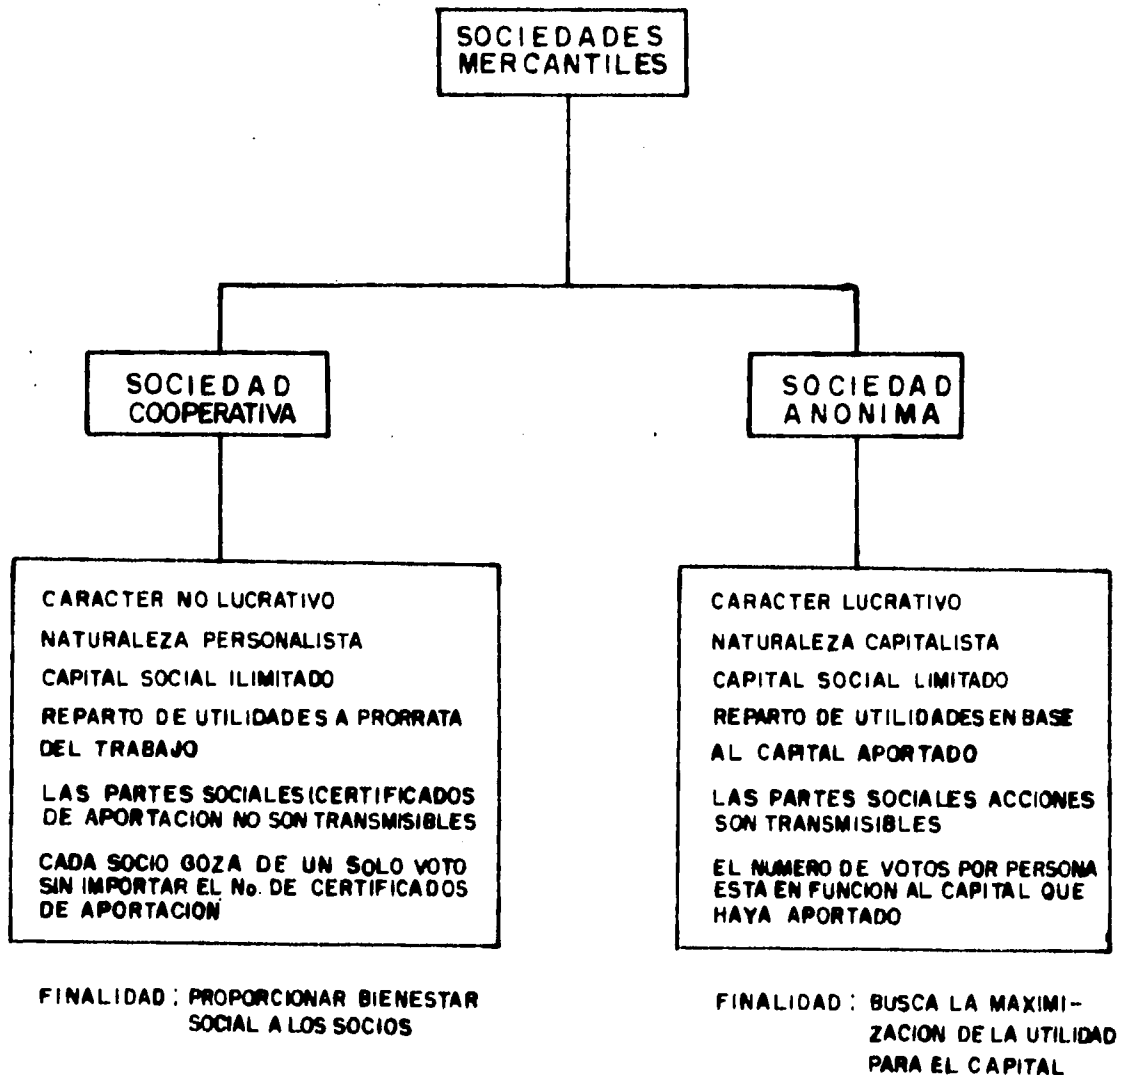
SOCIEDADES MERCANTILES

SOCIEDAD COOPERATIVA

SOCIEDAD ANONIMA

CARACTER NO LUCRATIVO

NATURALEZA PERSONALISTA

CAPITAL SOCIAL ILIMITADO

REPARTO DE UTILIDADES A PRORRATA DEL TRABAJO

LAS PARTES SOCIALES(CERTIFICADOS DE APORTACION NO SON TRANSMISIBLES

CADA SOCIO GOZA DE UN SOLO VOTO SIN IMPORTAR EL No. DE CERTIFICADOS DE APORTACION

FINALIDAD: PROPORCIONAR BIENESTAR SOCIAL A LOS SOCIOS

CARACTER LUCRATIVO

NATURALEZA CAPITALISTA

CAPITAL SOCIAL LIMITADO

REPARTO DE UTILIDADES EN BASE AL CAPITAL APORTADO

LAS PARTES SOCIALES ACCIONES SON TRANSMISIBLES

EL NUMERO DE VOTOS POR PERSONA ESTA EN FUNCION AL CAPITAL QUE HAYA APORTADO

FINALIDAD: BUSCA LA MAXIMIZACION DE LA UTILIDAD PARA EL CAPITAL